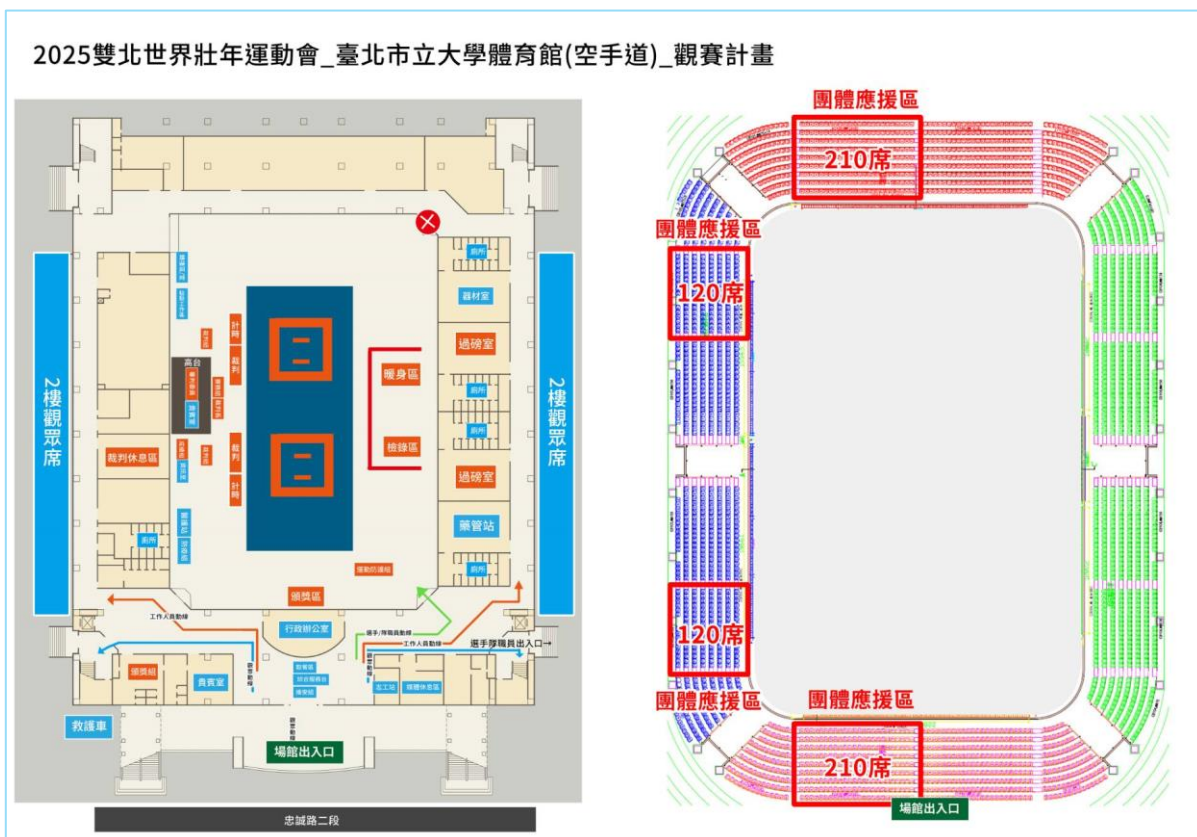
2025雙北世界壯年運動會_臺北市立大學體育館(空手道)_觀賽計畫

2樓觀眾席

2樓觀眾席

高台

計時

裁判

裁判

計時

暖身區

檢錄區

廁所

器材室

過磅室

過磅室

藥管站

廁所

裁判休息區

廁所

頒獎區

行政辦公室

工作人員動線

選手/隊職員動線

工作人員動線

選手隊職員出入口→

頒獎組

貴賓室

志工站

救護車

場館出入口

忠誠路二段

團體應援區

210席

團體應援區

120席

120席

團體應援區

團體應援區

210席

場館出入口